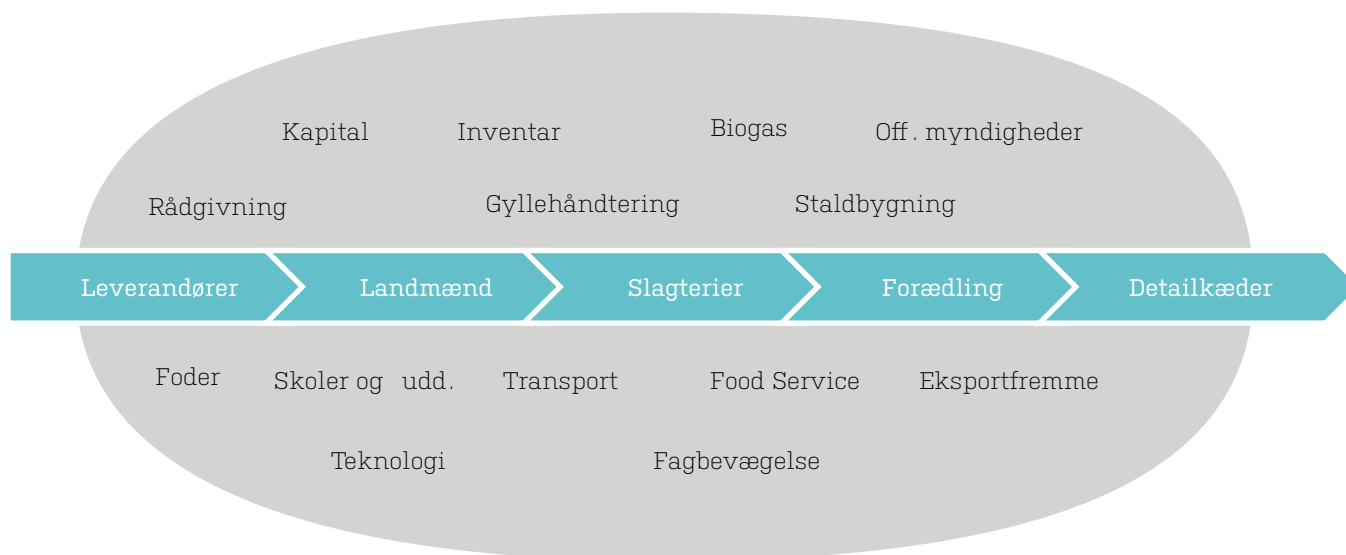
Kapital Inventar Biogas Off . myndigheder

Rådgivning Gyllehåndtering Staldbygning

Leverandører Landmænd Slagterier Forædling Detailkæder

Foder Skoler og udd. Transport Food Service Eksportfremme

Teknologi Fagbevægelse